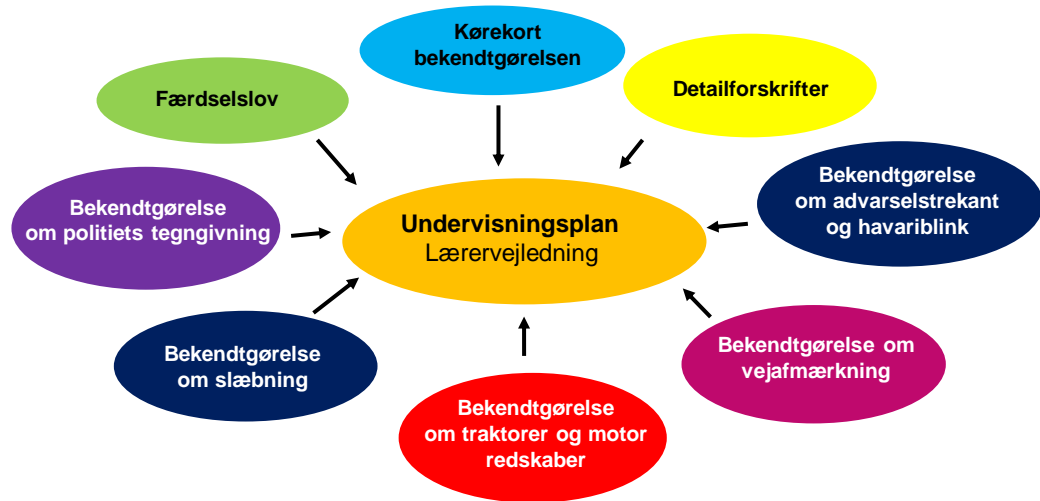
Kørekort bekendtgørelsen

Færdselslov

Detailforskrifter

Bekendtgørelse om advarselstrekant og havariblink

Bekendtgørelse om politiets tegngivning

Undervisningsplan
Lærervejledning

Bekendtgørelse om slæbning

Bekendtgørelse om vejafmærkning

Bekendtgørelse om traktorer og motor redskaber